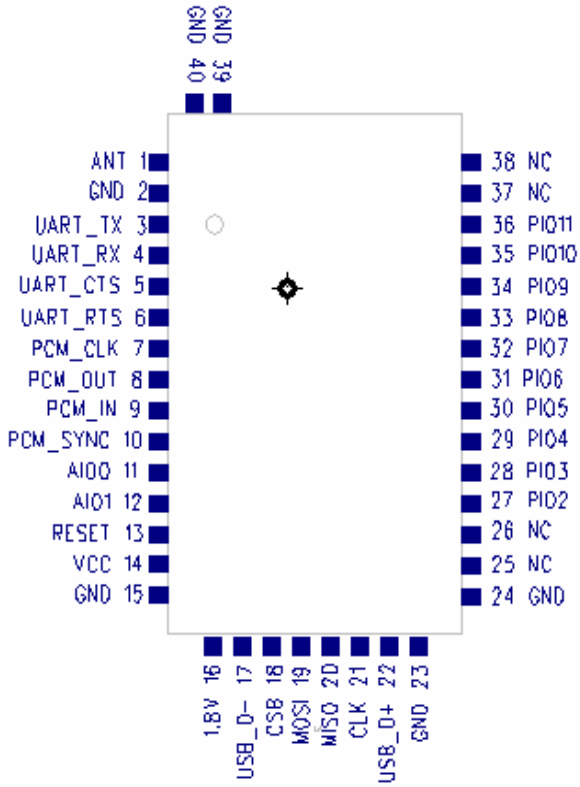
GND 40
GND 39

ANT 1
GND 2
UART_TX 3
UART_RX 4
UART_CTS 5
UART_RTS 6
PCM_CLK 7
PCM_OUT 8
PCM_IN 9
PCM_SYNC 10
AIO0 11
AIO1 12
RESET 13
VCC 14
GND 15

38 NC
37 NC
36 PIO11
35 PIO10
34 PIO9
33 PIO8
32 PIO7
31 PIO6
30 PIO5
29 PIO4
28 PIO3
27 PIO2
26 NC
25 NC
24 GND

16 1.8V
17 USB_D-
18 CSB
19 MOSI
20 MISO
21 CLK
22 USB_D+
23 GND